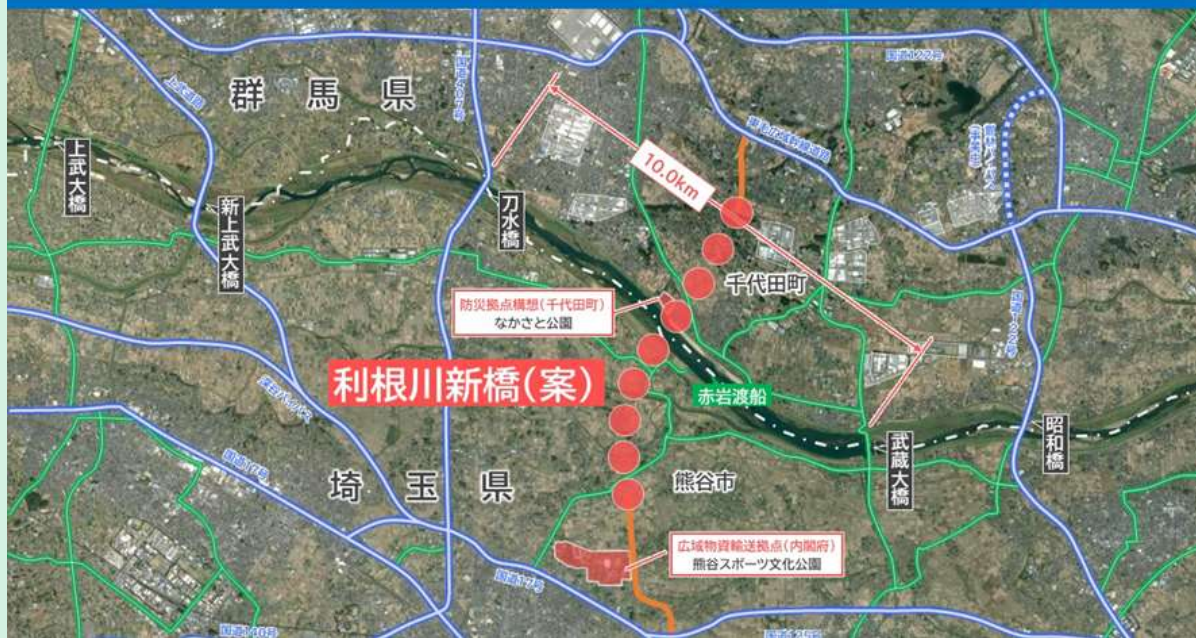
群馬県

上武大橋

新上武大橋

刀水橋

10.0km

千代田町

防災拠点構想（千代田町）
なかさと公園

利根川新橋（案）

赤岩渡船

武蔵大橋

昭和橋

埼玉県

熊谷市

広域物資輸送拠点（内閣府）
熊谷スポーツ文化公園

国道17号

国道122号

国道407号

上武道路

国道17号

国道140号

国道125号

国道122号